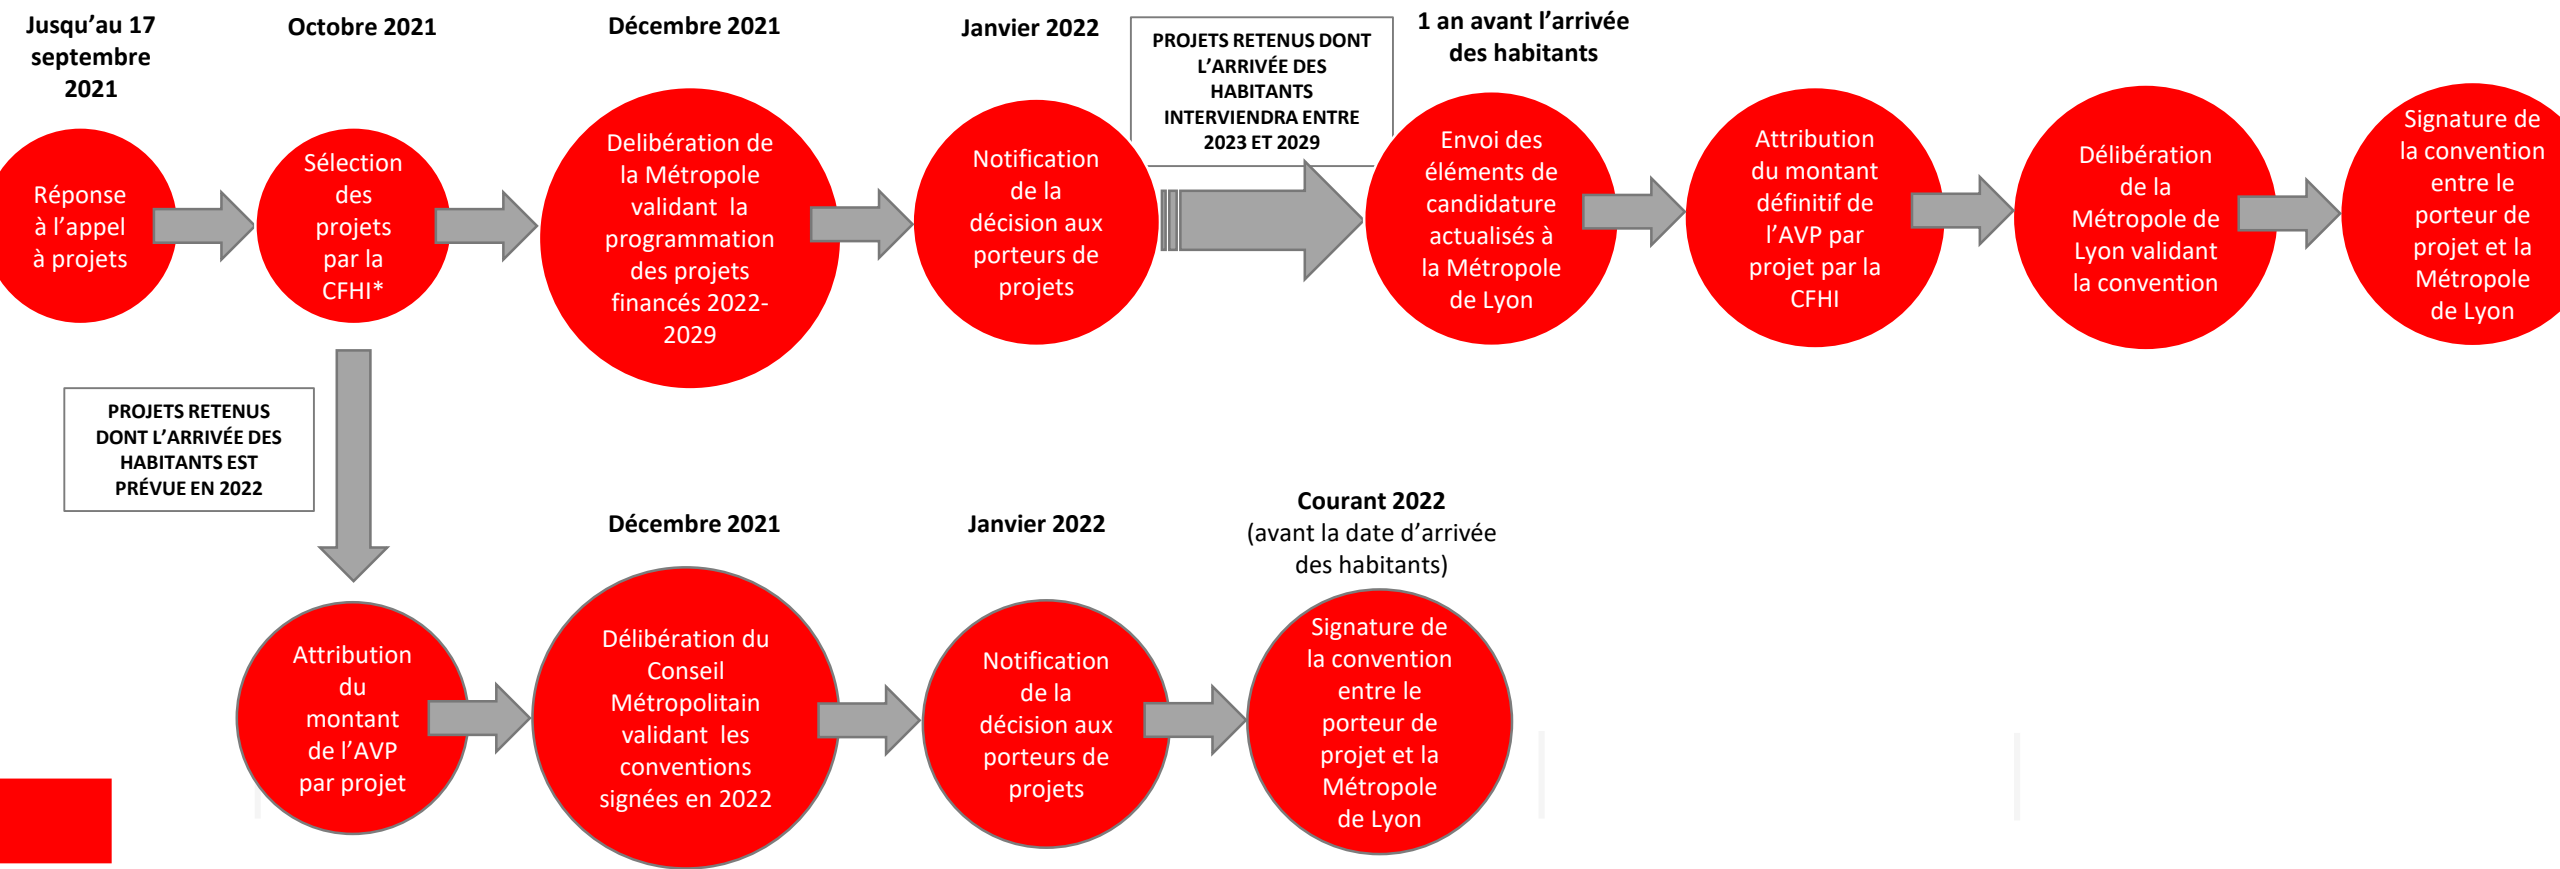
Jusqu'au 17 septembre 2021

Réponse à l'appel à projets

Octobre 2021

Sélection des projets par la CFHI*

Décembre 2021

Delibération de la Métropole validant la programmation des projets financés 2022-2029

Janvier 2022

Notification de la décision aux porteurs de projets

PROJETS RETENUS DONT L'ARRIVÉE DES HABITANTS INTERVIENDRA ENTRE 2023 ET 2029

1 an avant l'arrivée des habitants

Envoi des éléments de candidature actualisés à la Métropole de Lyon

Attribution du montant définitif de l'AVP par projet par la CFHI

Délibération de la Métropole de Lyon validant la convention

Signature de la convention entre le porteur de projet et la Métropole de Lyon

PROJETS RETENUS DONT L'ARRIVÉE DES HABITANTS EST PRÉVUE EN 2022

Attribution du montant de l'AVP par projet

Décembre 2021

Délibération du Conseil Métropolitain validant les conventions signées en 2022

Janvier 2022

Notification de la décision aux porteurs de projets

Courant 2022
(avant la date d'arrivée des habitants)

Signature de la convention entre le porteur de projet et la Métropole de Lyon